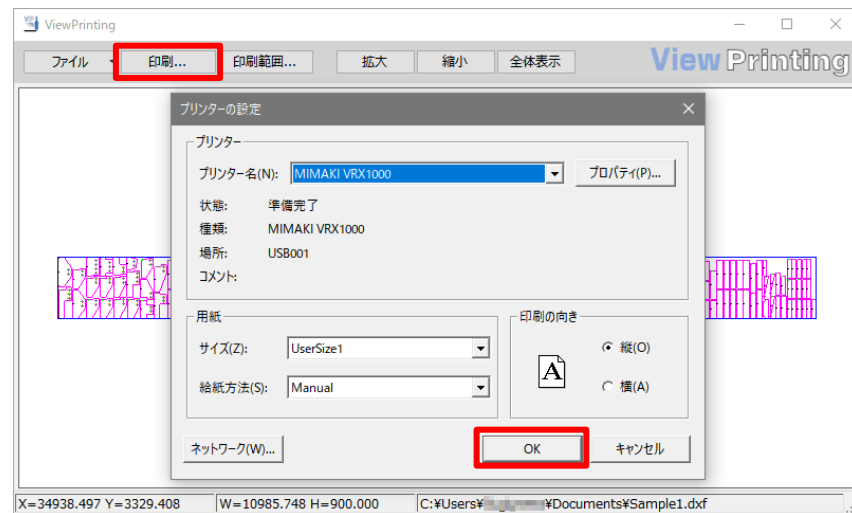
ViewPrinting

ファイル
印刷...
印刷範囲...
拡大
縮小
全体表示
ViewPrinting

プリンターの設定

プリンター
プリンター名(N): MIMAKI VRX1000
プロパティ(P)...
状態: 準備完了
種類: MIMAKI VRX1000
場所: USB001
コメント:

用紙
サイズ(Z): UserSize1
給紙方法(S): Manual

印刷の向き
A
縦(O)
横(A)

ネットワーク(W)...
OK
キャンセル

X=34938.497 Y=3329.408
W=10985.748 H=900.000
C:¥Users¥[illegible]¥Documents¥Sample1.dxf